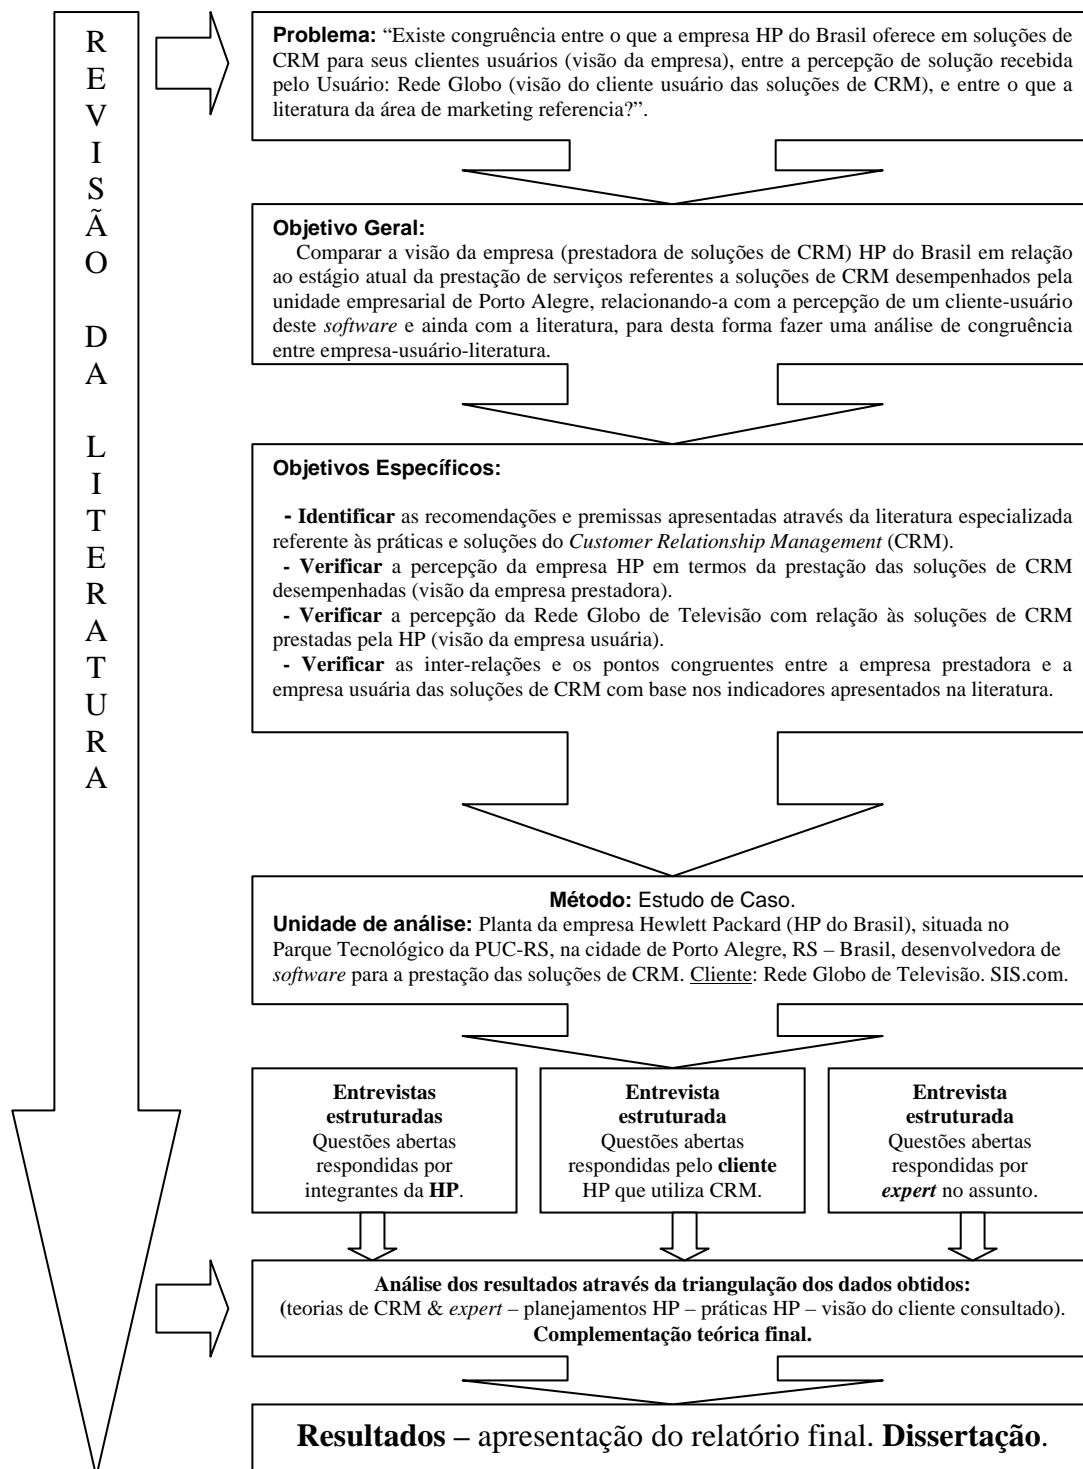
REVISÃO DA LITERATURA

**Problema:** "Existe congruência entre o que a empresa HP do Brasil oferece em soluções de CRM para seus clientes usuários (visão da empresa), entre a percepção de solução recebida pelo Usuário: Rede Globo (visão do cliente usuário das soluções de CRM), e entre o que a literatura da área de marketing referencia?".

**Objetivo Geral:**
Comparar a visão da empresa (prestadora de soluções de CRM) HP do Brasil em relação ao estágio atual da prestação de serviços referentes a soluções de CRM desempenhados pela unidade empresarial de Porto Alegre, relacionando-a com a percepção de um cliente-usuário deste *software* e ainda com a literatura, para desta forma fazer uma análise de congruência entre empresa-usuário-literatura.

**Objetivos Específicos:**

- **Identificar** as recomendações e premissas apresentadas através da literatura especializada referente às práticas e soluções do *Customer Relationship Management* (CRM).
- **Verificar** a percepção da empresa HP em termos da prestação das soluções de CRM desempenhadas (visão da empresa prestadora).
- **Verificar** a percepção da Rede Globo de Televisão com relação às soluções de CRM prestadas pela HP (visão da empresa usuária).
- **Verificar** as inter-relações e os pontos congruentes entre a empresa prestadora e a empresa usuária das soluções de CRM com base nos indicadores apresentados na literatura.

**Método:** Estudo de Caso.
**Unidade de análise:** Planta da empresa Hewlett Packard (HP do Brasil), situada no Parque Tecnológico da PUC-RS, na cidade de Porto Alegre, RS – Brasil, desenvolvedora de *software* para a prestação das soluções de CRM. Cliente: Rede Globo de Televisão. SIS.com.

**Entrevistas estruturadas** Questões abertas respondidas por integrantes da **HP**.

**Entrevista estruturada** Questões abertas respondidas pelo **cliente** HP que utiliza CRM.

**Entrevista estruturada** Questões abertas respondidas por ***expert*** no assunto.

**Análise dos resultados através da triangulação dos dados obtidos:**
(teorias de CRM & *expert* – planejamentos HP – práticas HP – visão do cliente consultado).
**Complementação teórica final.**

**Resultados** – apresentação do relatório final. **Dissertação**.